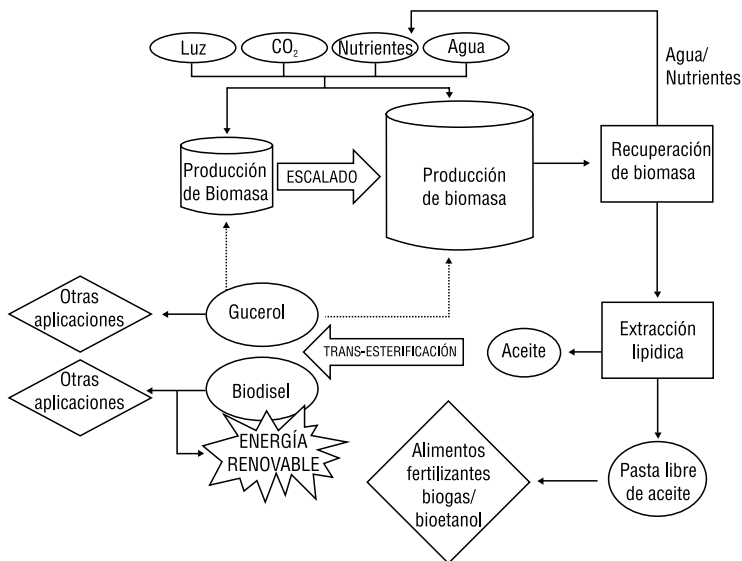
Luz

$CO_2$

Nutrientes

Agua

Agua/ Nutrientes

Producción de Biomasa

ESCALADO

Producción de biomasa

Recuperación de biomasa

Otras aplicaciones

Gucerol

TRANS-ESTERIFICACIÓN

Extracción lipidica

Aceite

Otras aplicaciones

Biodisel

ENERGÍA RENOVABLE

Alimentos fertilizantes biogas/ bioetanol

Pasta libre de aceite